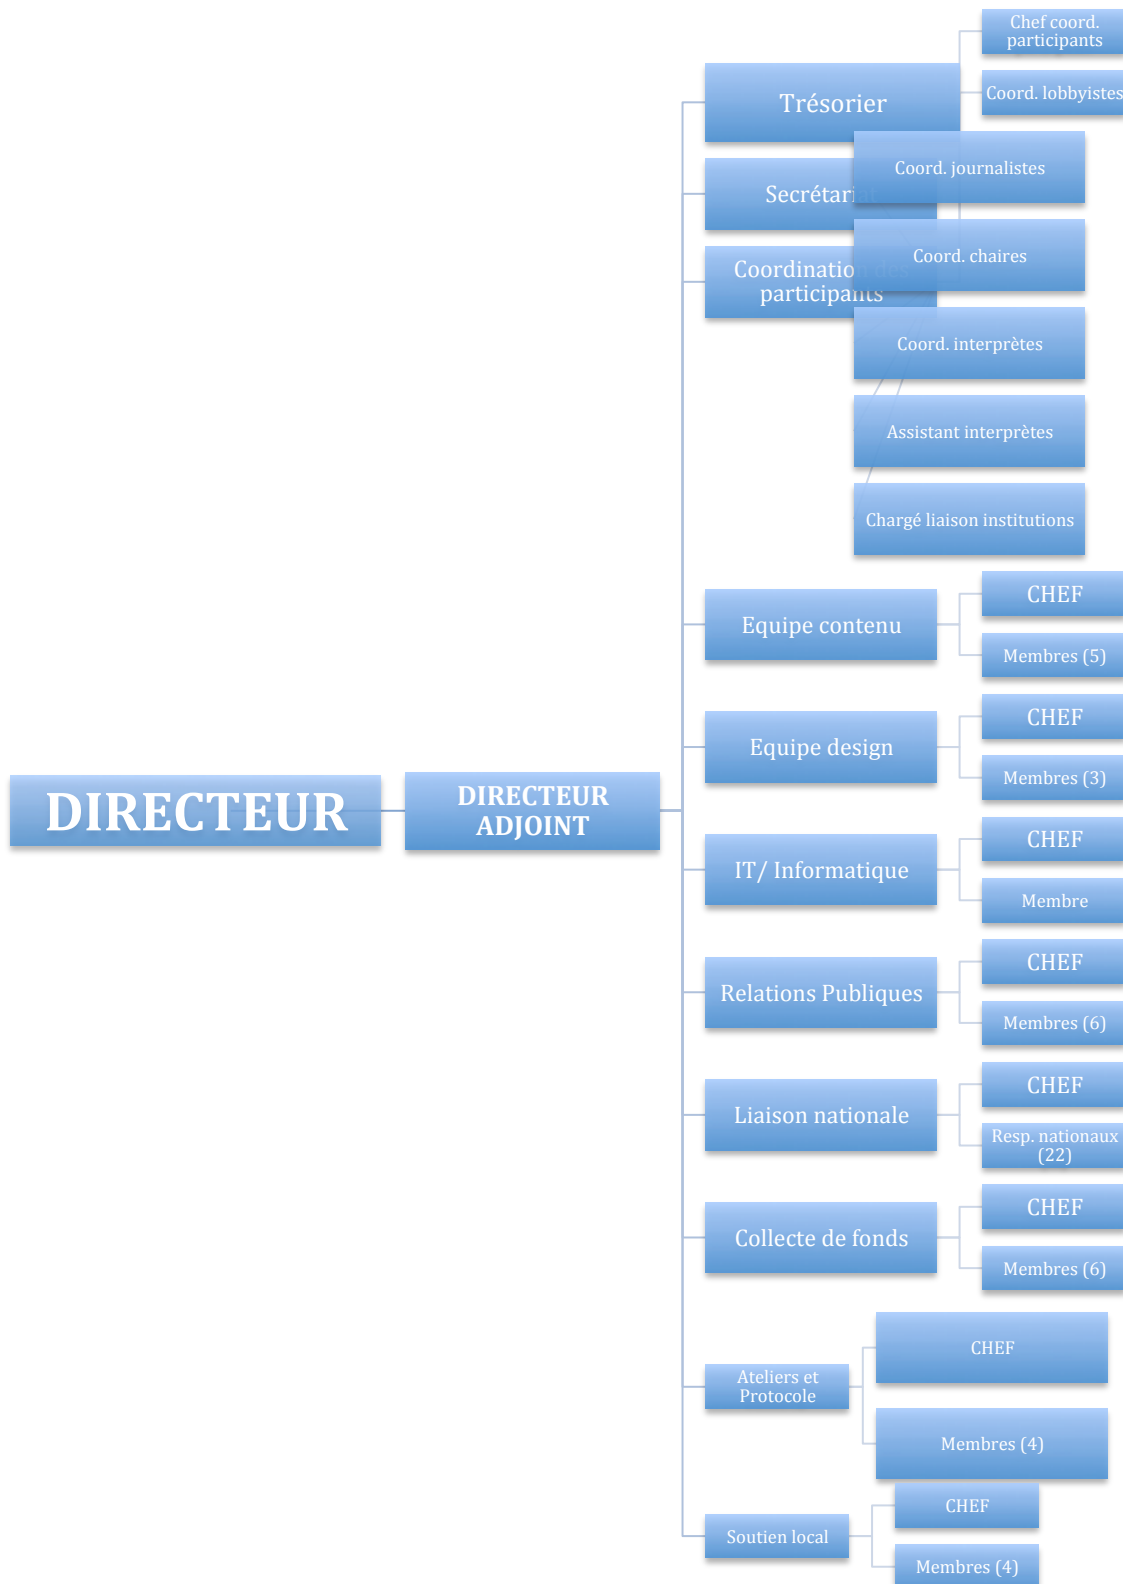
DIRECTEUR

DIRECTEUR ADJOINT

Trésorier

Chef coord. participants

Coord. lobbyistes

Secrétar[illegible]

Coord. journalistes

Coordinatio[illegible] participants

Coord. chaires

Coord. interprètes

Assistant interprètes

Chargé liaison institutions

Equipe contenu

CHEF

Membres (5)

Equipe design

CHEF

Membres (3)

IT/ Informatique

CHEF

Membre

Relations Publiques

CHEF

Membres (6)

Liaison nationale

CHEF

Resp. nationaux (22)

Collecte de fonds

CHEF

Membres (6)

Ateliers et Protocole

CHEF

Membres (4)

Soutien local

CHEF

Membres (4)